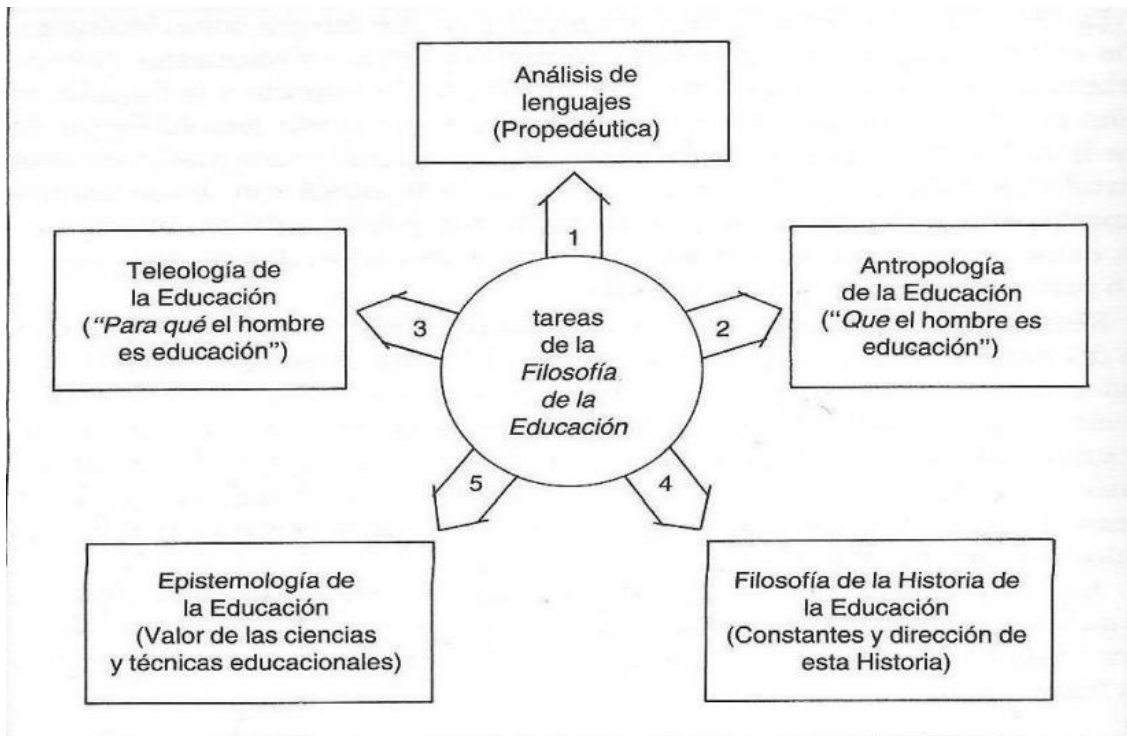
Análisis de lenguajes (Propedéutica)

1

Teleología de la Educación ("*Para qué* el hombre es educación")

3

tareas de la *Filosofía de la Educación*

2

Antropología de la Educación ("*Que* el hombre es educación")

5

4

Epistemología de la Educación (Valor de las ciencias y técnicas educacionales)

Filosofía de la Historia de la Educación (Constantes y dirección de esta Historia)